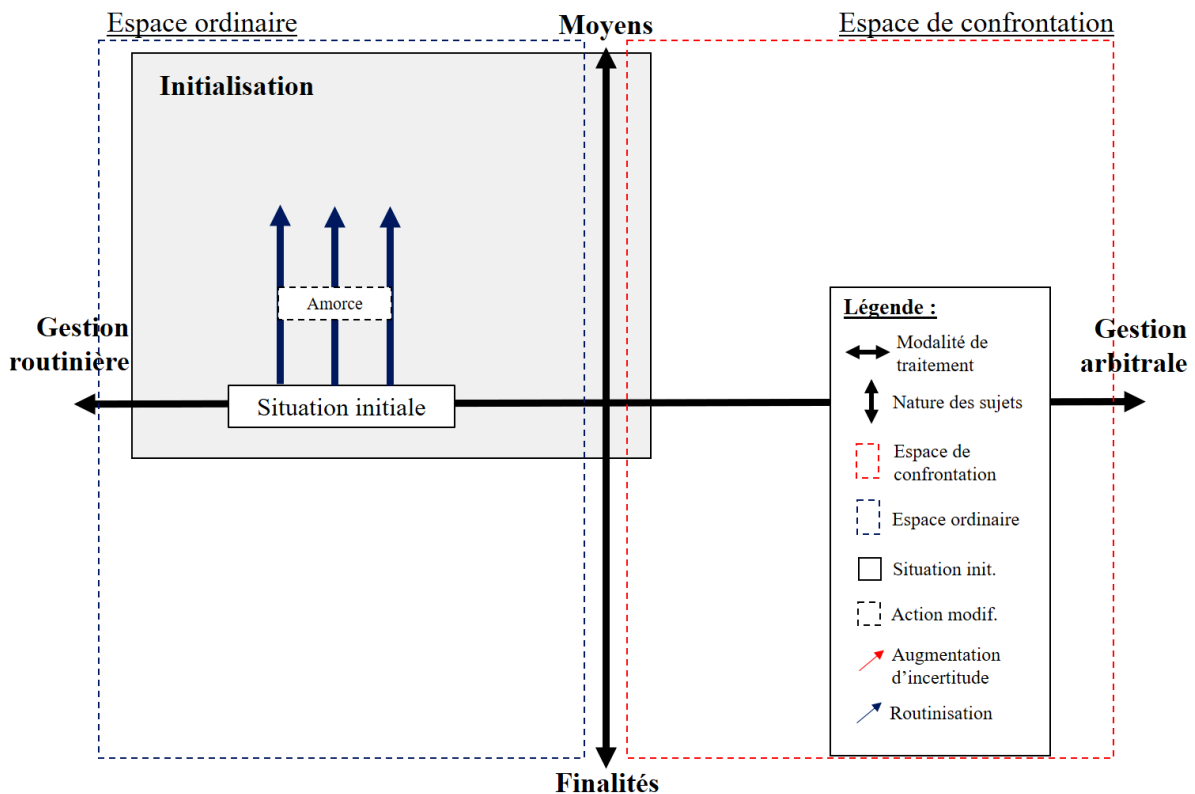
Espace ordinaire

Moyens

Espace de confrontation

Initialisation

Amorce

Gestion routinière

Situation initiale

Gestion arbitrale

Légende :

Modalité de traitement

Nature des sujets

Espace de confrontation

Espace ordinaire

Situation init.

Action modif.

Augmentation d'incertitude

Routinisation

Finalités